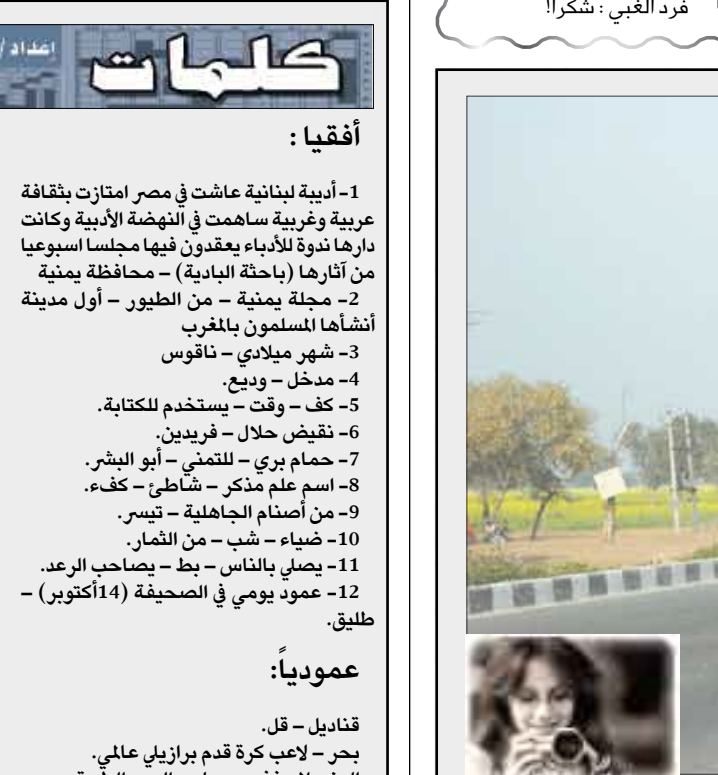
فرد الغبي : شكرا!

اعداد /

كلمات

أفقيا :

1- أديبة لبنانية عاشت في مصر امتازت بثقافة عربية وغربية ساهمت في النهضة الأدبية وكانت دارها ندوة للأدباء يعقدون فيها مجلسا اسبوعيا من آثارها (باحثة البادية) – محافظة يمنية

2- مجلة يمنية – من الطيور – أول مدينة أنشأها المسلمون بالمغرب

3- شهر ميلادي – ناقوس

4- مدخل – وديع.

5- كف – وقت – يستخدم للكتابة.

6- نقيض حلال – فريدين.

7- حمام بري – للتمني – أبو البشر.

8- اسم علم مذكر – شاطئ – كفء.

9- من أصنام الجاهلية – تيسر.

10- ضياء – شب – من الثمار.

11- يصلي بالناس – بط – يصاحب الرعد.

12- عمود يومي في الصحيفة (14أكتوبر) – طليق.

عمودياً:

قناديل – قل.

بحر – لاعب كرة قدم برازيلي عالمي.

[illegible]